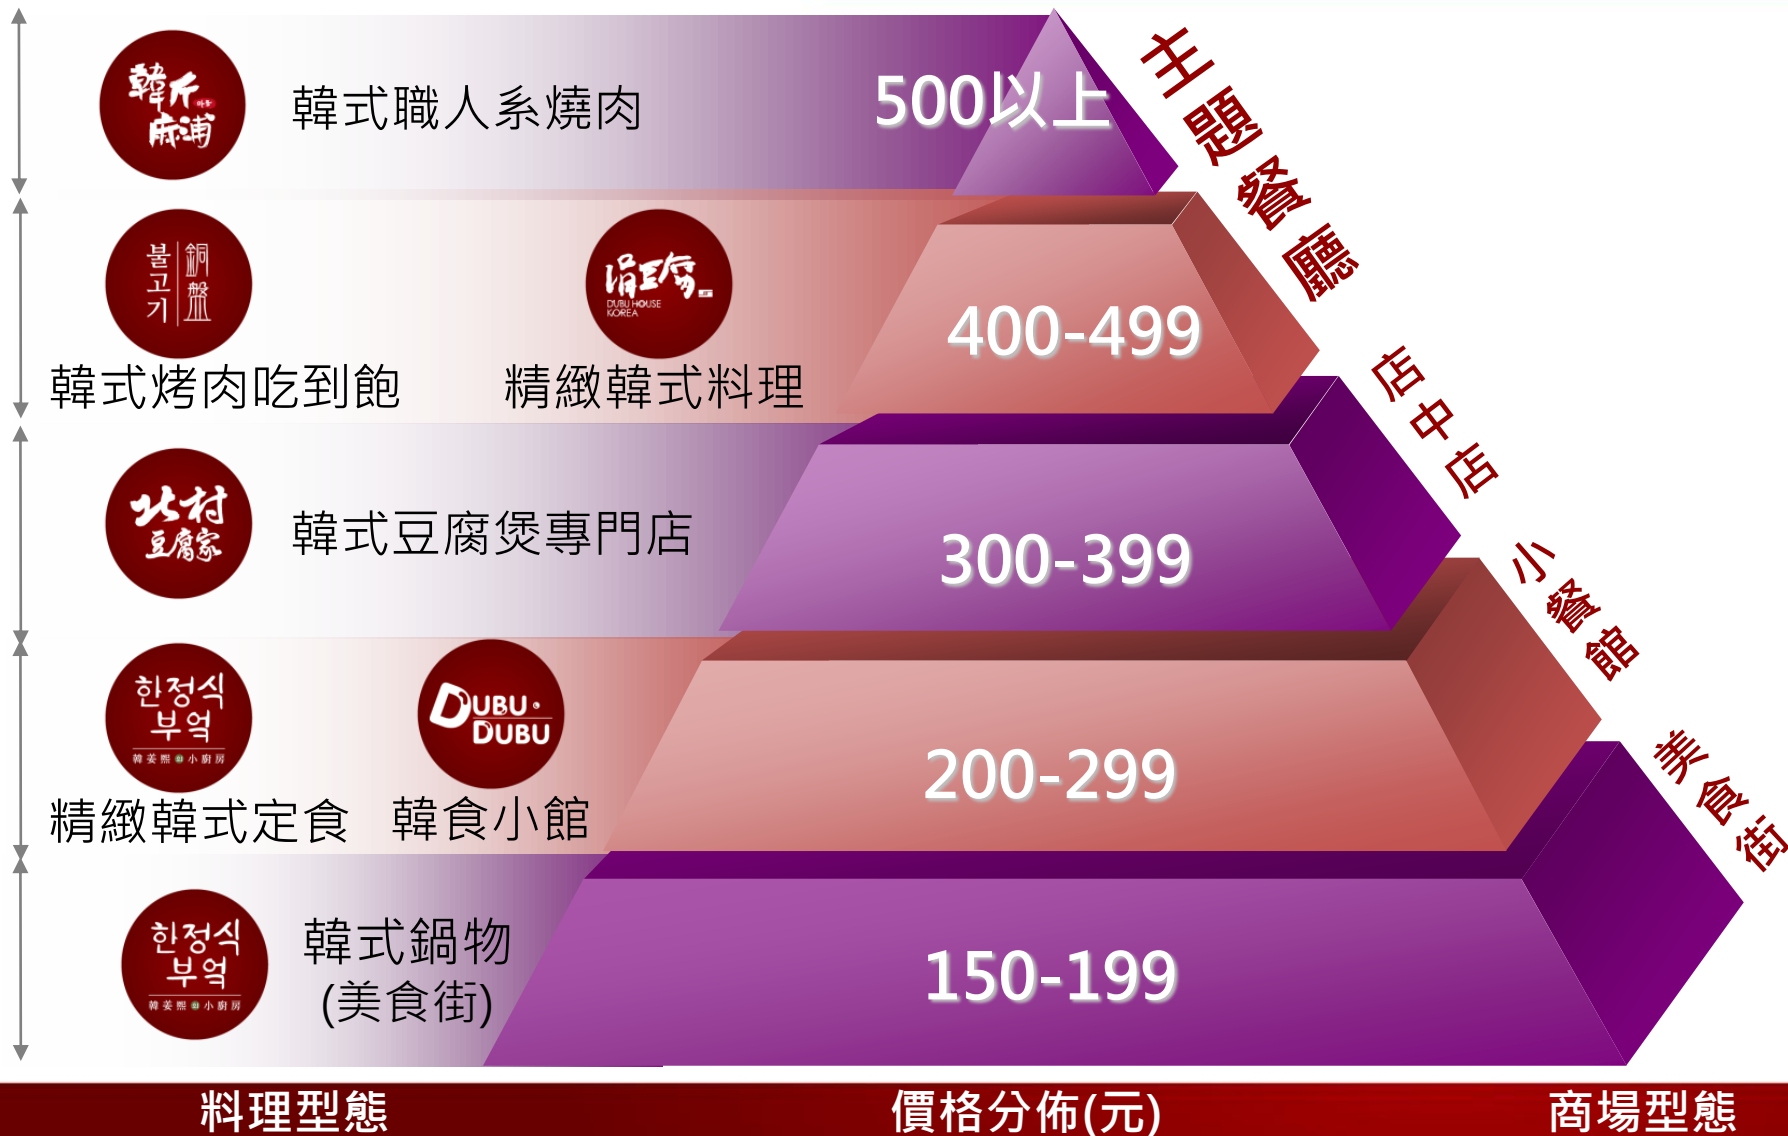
韓斤麻浦

韓式職人系燒肉

500以上

主題餐廳

불고기 銅盤

韓式烤肉吃到飽

涓豆腐 DUBU HOUSE KOREA

精緻韓式料理

400-499

店中店

北村豆腐家

韓式豆腐煲專門店

300-399

小餐館

한정식 부엌 韓姜熙的小廚房

精緻韓式定食

DUBU DUBU

韓食小館

200-299

美食街

한정식 부엌 韓姜熙的小廚房

韓式鍋物 (美食街)

150-199

料理型態

價格分佈(元)

商場型態